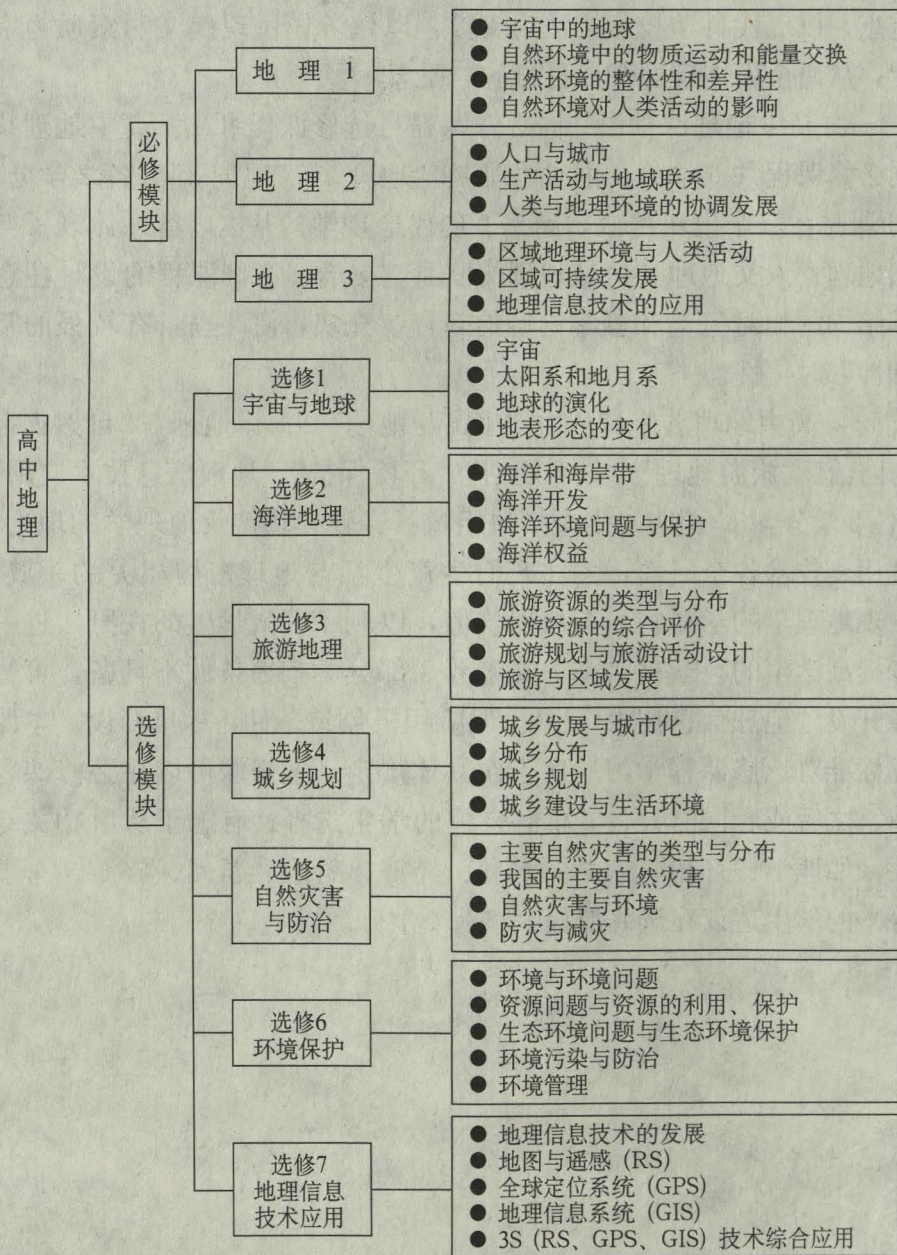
高中地理

必修模块

地理 1
● 宇宙中的地球
● 自然环境中的物质运动和能量交换
● 自然环境的整体性和差异性
● 自然环境对人类活动的影响

地理 2
● 人口与城市
● 生产活动与地域联系
● 人类与地理环境的协调发展

地理 3
● 区域地理环境与人类活动
● 区域可持续发展
● 地理信息技术的应用

选修模块

选修1 宇宙与地球
● 宇宙
● 太阳系和地月系
● 地球的演化
● 地表形态的变化

选修2 海洋地理
● 海洋和海岸带
● 海洋开发
● 海洋环境问题与保护
● 海洋权益

选修3 旅游地理
● 旅游资源的类型与分布
● 旅游资源的综合评价
● 旅游规划与旅游活动设计
● 旅游与区域发展

选修4 城乡规划
● 城乡发展与城市化
● 城乡分布
● 城乡规划
● 城乡建设与生活环境

选修5 自然灾害与防治
● 主要自然灾害的类型与分布
● 我国的主要自然灾害
● 自然灾害与环境
● 防灾与减灾

选修6 环境保护
● 环境与环境问题
● 资源问题与资源的利用、保护
● 生态环境问题与生态环境保护
● 环境污染与防治
● 环境管理

选修7 地理信息技术应用
● 地理信息技术的发展
● 地图与遥感（RS）
● 全球定位系统（GPS）
● 地理信息系统（GIS）
● 3S（RS、GPS、GIS）技术综合应用